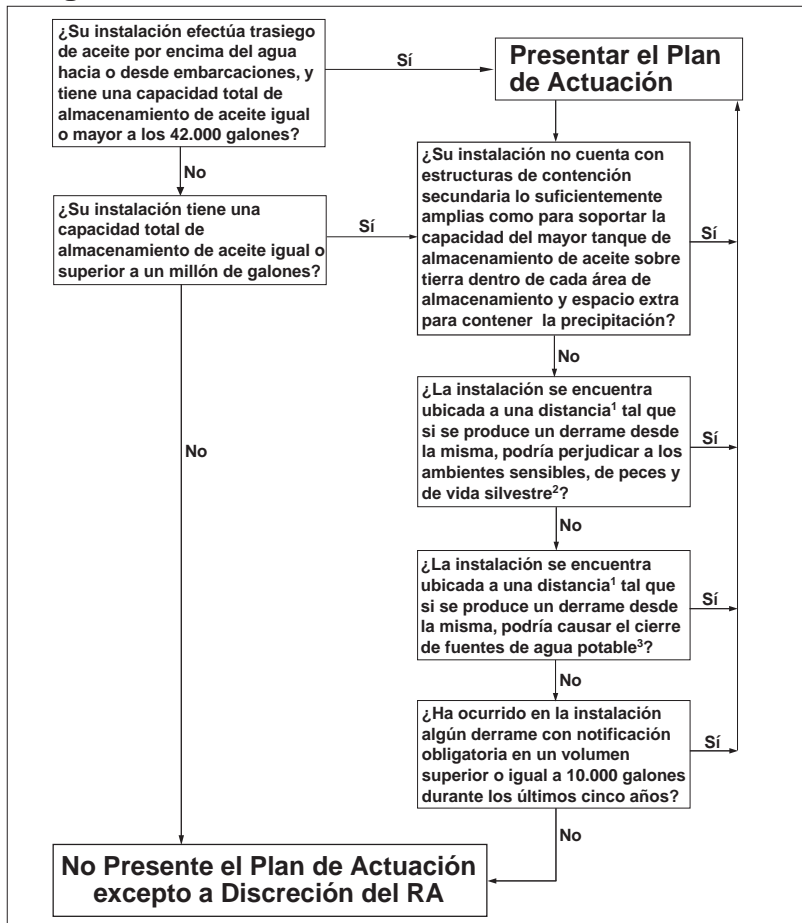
¿Su instalación efectúa trasiego de aceite por encima del agua hacia o desde embarcaciones, y tiene una capacidad total de almacenamiento de aceite igual o mayor a los 42.000 galones?

Sí

Presentar el Plan de Actuación

No

¿Su instalación tiene una capacidad total de almacenamiento de aceite igual o superior a un millón de galones?

Sí

¿Su instalación no cuenta con estructuras de contención secundaria lo suficientemente amplias como para soportar la capacidad del mayor tanque de almacenamiento de aceite sobre tierra dentro de cada área de almacenamiento y espacio extra para contener la precipitación?

Sí

No

¿La instalación se encuentra ubicada a una distancia$^1$ tal que si se produce un derrame desde la misma, podría perjudicar a los ambientes sensibles, de peces y de vida silvestre$^2$?

Sí

No

No

¿La instalación se encuentra ubicada a una distancia$^1$ tal que si se produce un derrame desde la misma, podría causar el cierre de fuentes de agua potable$^3$?

Sí

No

¿Ha ocurrido en la instalación algún derrame con notificación obligatoria en un volumen superior o igual a 10.000 galones durante los últimos cinco años?

Sí

No

No Presente el Plan de Actuación excepto a Discreción del RA